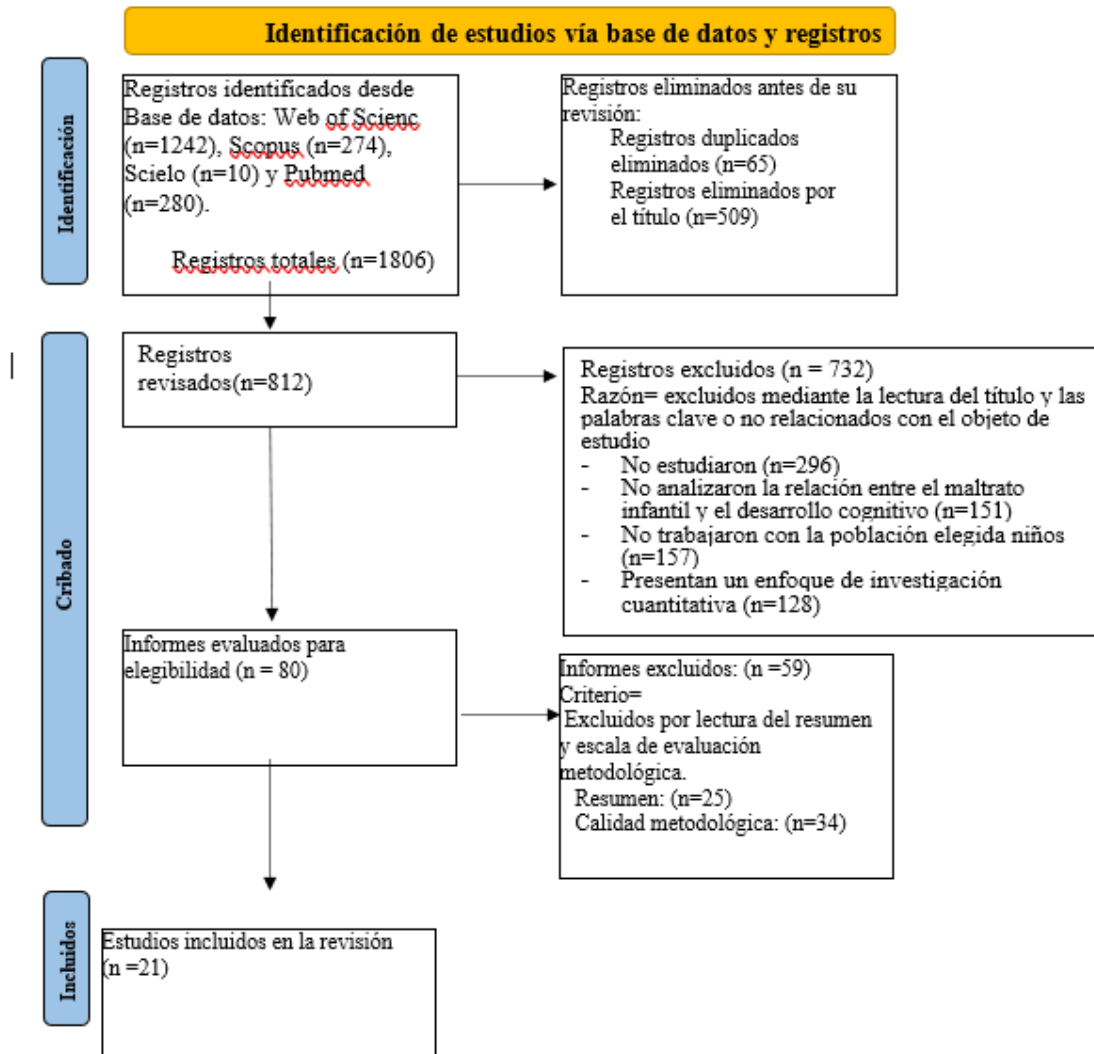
Identificación de estudios vía base de datos y registros

Identificación

Registros identificados desde Base de datos: Web of Scienc (n=1242), Scopus (n=274), Scielo (n=10) y Pubmed (n=280).

Registros totales (n=1806)

Registros eliminados antes de su revisión:
Registros duplicados eliminados (n=65)
Registros eliminados por el título (n=509)

Cribado

Registros revisados(n=812)

Registros excluidos (n = 732)
Razón= excluidos mediante la lectura del título y las palabras clave o no relacionados con el objeto de estudio
- No estudiaron (n=296)
- No analizaron la relación entre el maltrato infantil y el desarrollo cognitivo (n=151)
- No trabajaron con la población elegida niños (n=157)
- Presentan un enfoque de investigación cuantitativa (n=128)

Informes evaluados para elegibilidad (n = 80)

Informes excluidos: (n =59)
Criterio=
Excluidos por lectura del resumen y escala de evaluación metodológica.
Resumen: (n=25)
Calidad metodológica: (n=34)

Incluidos

Estudios incluidos en la revisión (n =21)